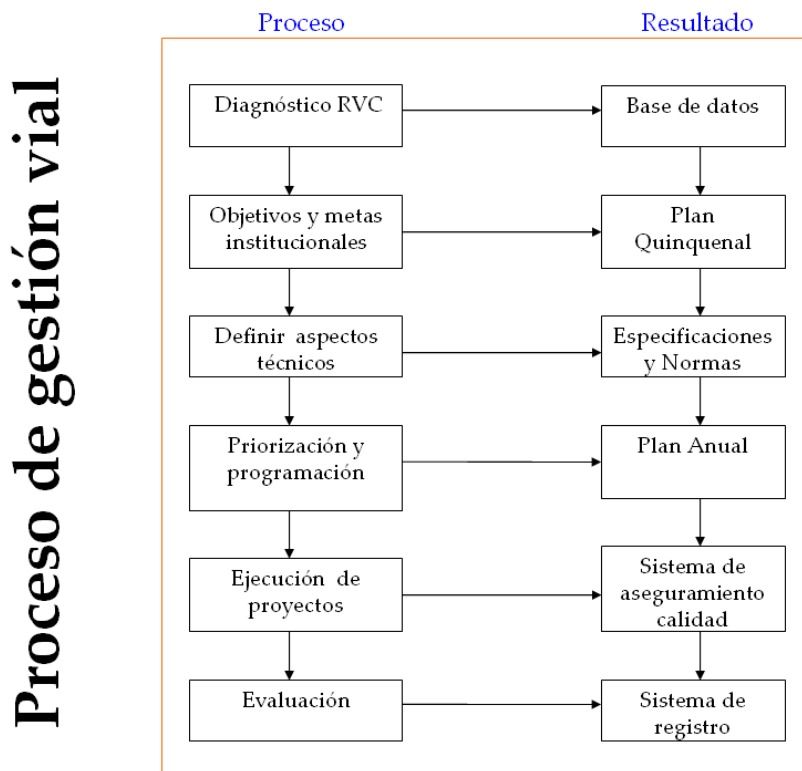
Proceso de gestión vial

Proceso

Resultado

Diagnóstico RVC

Base de datos

Objetivos y metas institucionales

Plan Quinquenal

Definir aspectos técnicos

Especificaciones y Normas

Priorización y programación

Plan Anual

Ejecución de proyectos

Sistema de aseguramiento calidad

Evaluación

Sistema de registro